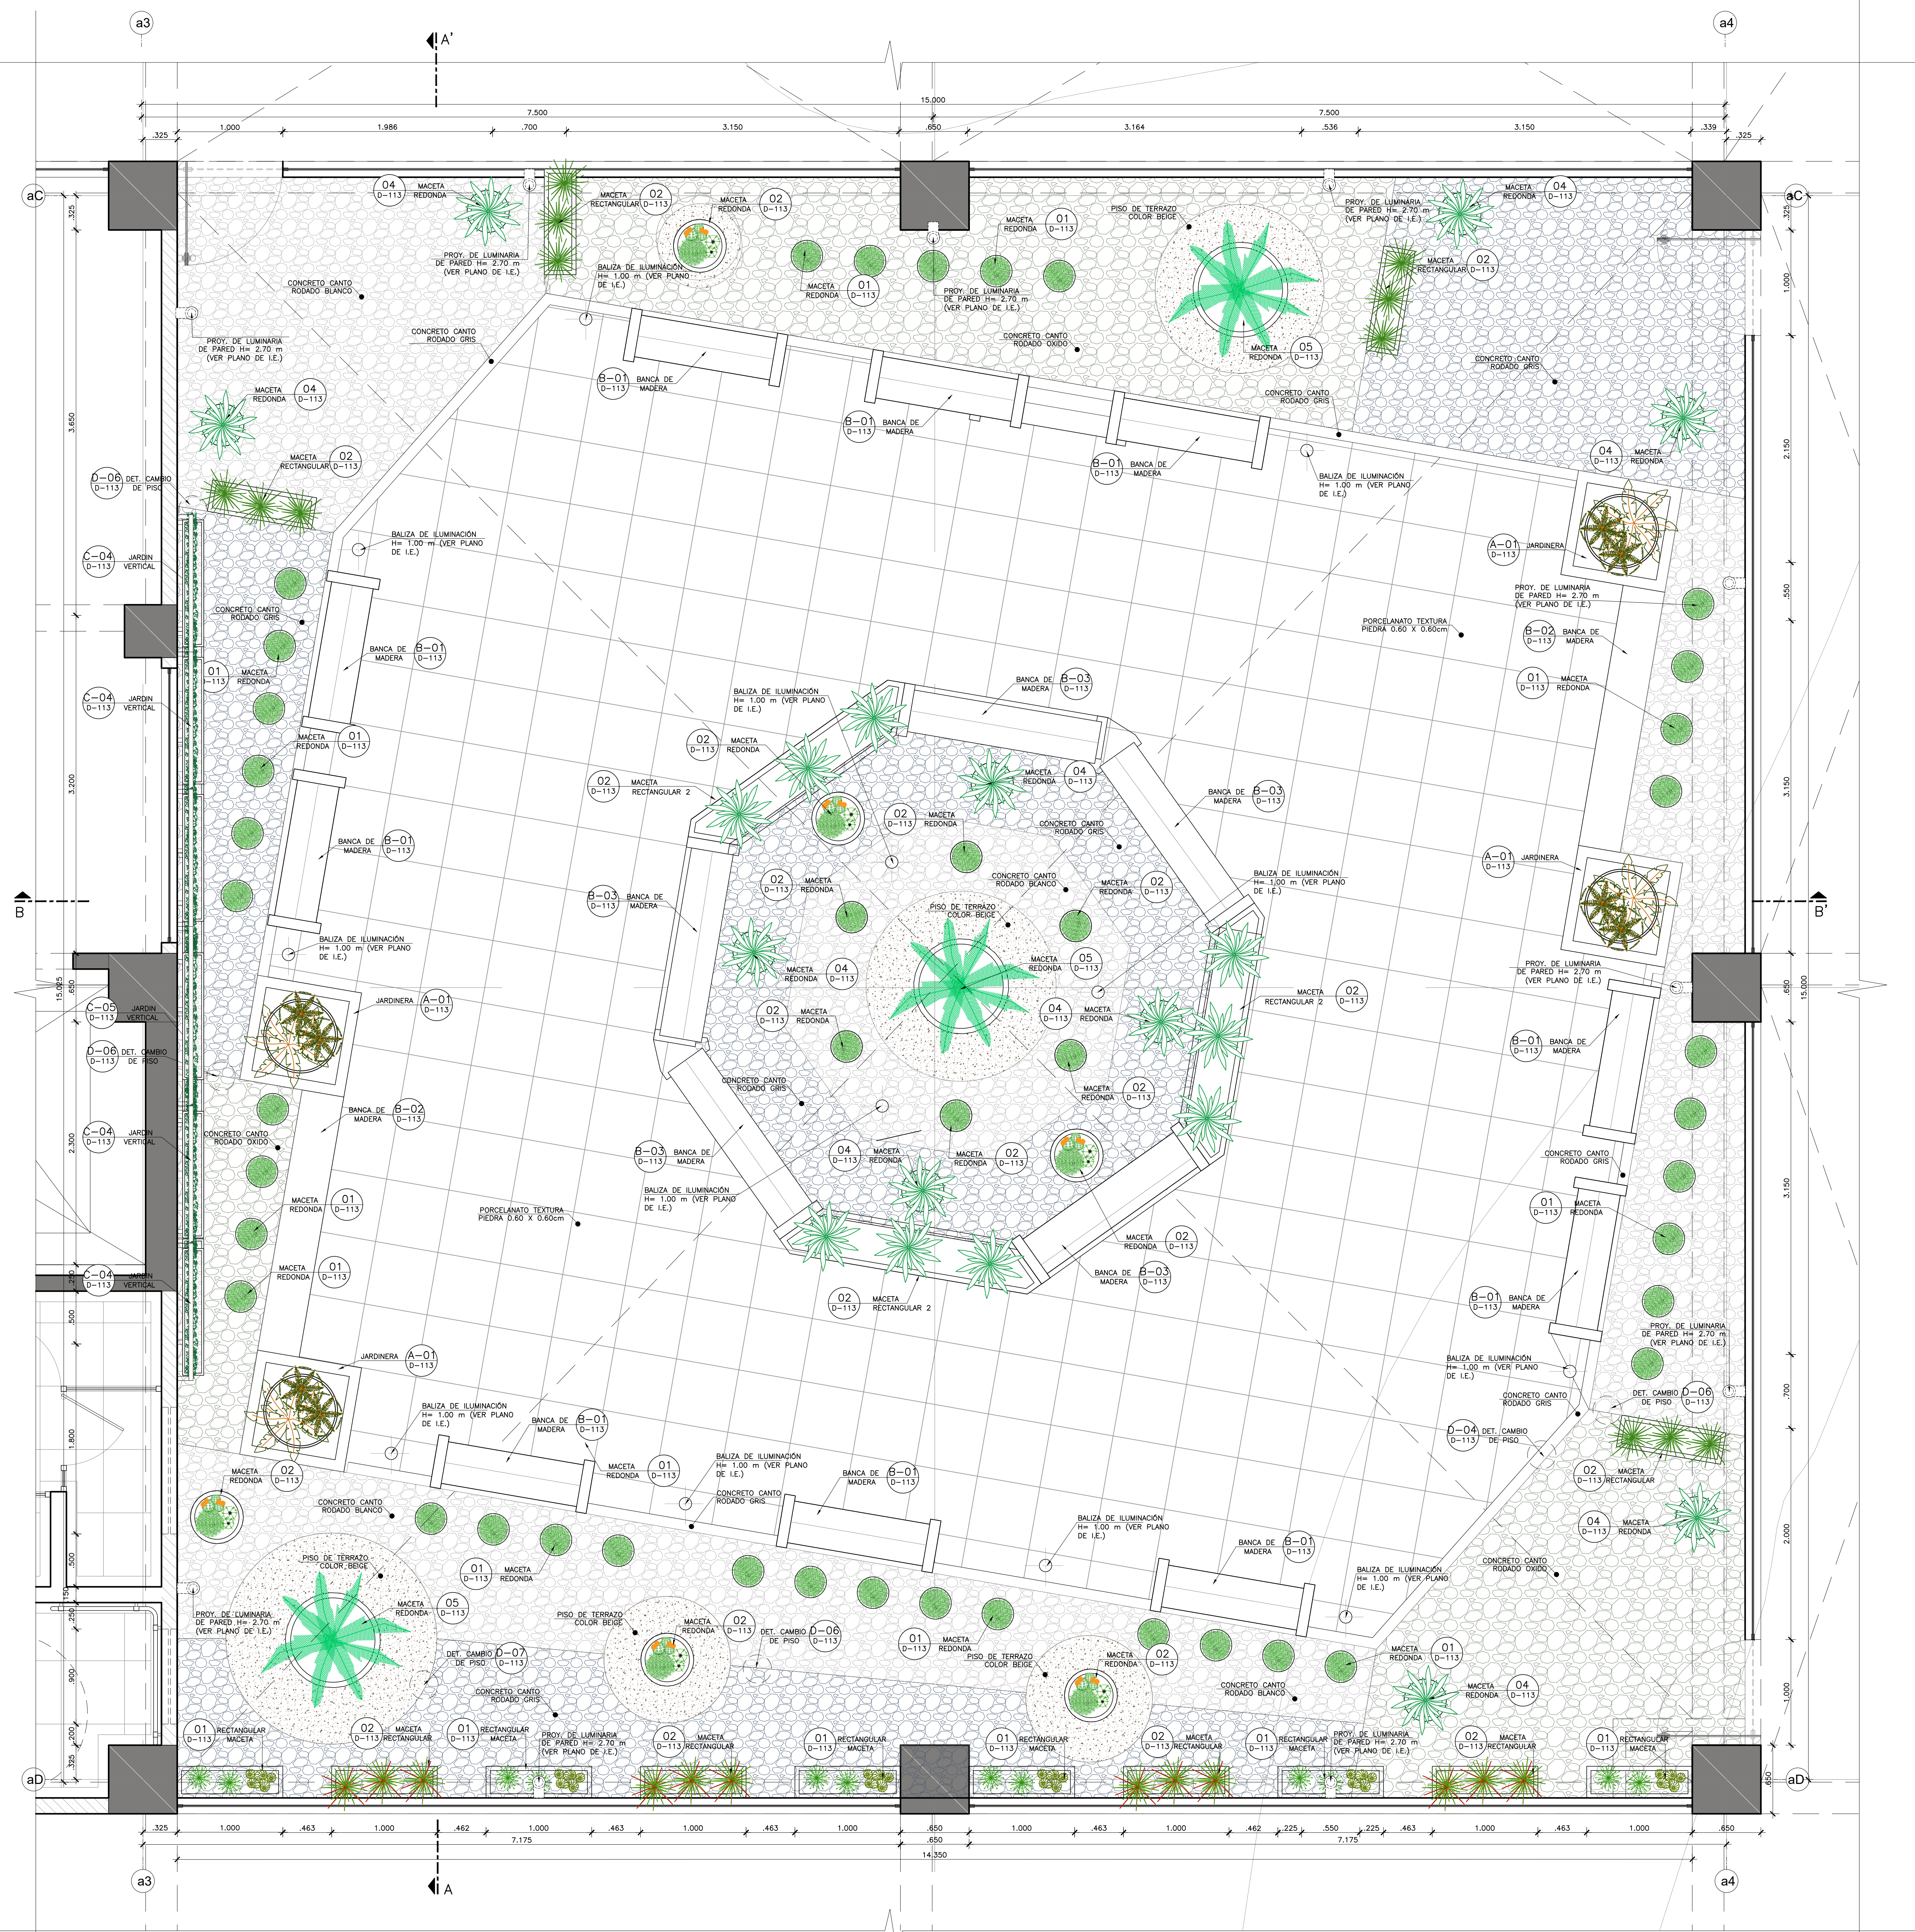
a3
a4
A'
15.000
7.500
7.500
.325
1.000
1.986
.700
3.150
.650
3.164
.536
3.150
.339
.325
aC
aC
04 D-113 MACETA REDONDA
MACETA RECTANGULAR 02 D-113
MACETA REDONDA 02 D-113
MACETA REDONDA 01 D-113
PISO DE TERRAZO COLOR BEIGE
PROY. DE LUMINARIA DE PARED H= 2.70 m (VER PLANO DE I.E.)
MACETA REDONDA 04 D-113
PROY. DE LUMINARIA DE PARED H= 2.70 m (VER PLANO DE I.E.)
BALIZA DE ILUMINACIÓN H= 1.00 m (VER PLANO DE I.E.)
MACETA REDONDA 01 D-113
PROY. DE LUMINARIA DE PARED H= 2.70 m (VER PLANO DE I.E.)
MACETA RECTANGULAR 02 D-113
CONCRETO CANTO RODADO BLANCO
CONCRETO CANTO RODADO GRIS
CONCRETO CANTO RODADO OXIDO
MACETA REDONDA 05 D-113
PROY. DE LUMINARIA DE PARED H= 2.70 m (VER PLANO DE I.E.)
CONCRETO CANTO RODADO GRIS
CONCRETO CANTO RODADO GRIS
B-01 D-113 BANCA DE MADERA
MACETA REDONDA 04 D-113
B-01 D-113 BANCA DE MADERA
B-01 D-113 BANCA DE MADERA
04 D-113 MACETA REDONDA
MACETA RECTANGULAR 02 D-113
BALIZA DE ILUMINACIÓN H= 1.00 m (VER PLANO DE I.E.)
D-06 D-113 DET. CAMBIO DE PISO
BALIZA DE ILUMINACIÓN H= 1.00 m (VER PLANO DE I.E.)
A-01 D-113 JARDINERA
C-04 D-113 JARDIN VERTICAL
PROY. DE LUMINARIA DE PARED H= 2.70 m (VER PLANO DE I.E.)
CONCRETO CANTO RODADO GRIS
PORCELANATO TEXTURA PIEDRA 0.60 X 0.60cm
BANCA DE MADERA B-01 D-113
B-02 D-113 BANCA DE MADERA
01 D-113 MACETA REDONDA
BANCA DE MADERA B-03 D-113
01 D-113 MACETA REDONDA
C-04 D-113 JARDIN VERTICAL
BALIZA DE ILUMINACIÓN H= 1.00 m (VER PLANO DE I.E.)
MACETA REDONDA 01 D-113
02 D-113 MACETA REDONDA
MACETA REDONDA 04 D-113
02 D-113 MACETA RECTANGULAR 2
BANCA DE MADERA B-03 D-113
02 D-113 MACETA REDONDA
CONCRETO CANTO RODADO GRIS
A-01 D-113 JARDINERA
BANCA DE MADERA B-01 D-113
02 D-113 MACETA REDONDA
CONCRETO CANTO RODADO BLANCO
MACETA REDONDA 02 D-113
BALIZA DE ILUMINACIÓN H= 1.00 m (VER PLANO DE I.E.)
B-03 D-113 BANCA DE MADERA
PISO DE TERRAZO COLOR BEIGE
B
B'
BALIZA DE ILUMINACIÓN H= 1.00 m (VER PLANO DE I.E.)
MACETA REDONDA 04 D-113
MACETA REDONDA 05 D-113
PROY. DE LUMINARIA DE PARED H= 2.70 m (VER PLANO DE I.E.)
JARDINERA A-01 D-113
C-05 D-113 JARDIN VERTICAL
02 D-113 MACETA REDONDA
04 D-113 MACETA REDONDA
MACETA RECTANGULAR 2 02 D-113
D-06 D-113 DET. CAMBIO DE PISO
CONCRETO CANTO RODADO GRIS
B-01 D-113 BANCA DE MADERA
MACETA REDONDA 02 D-113
BANCA DE MADERA B-02 D-113
C-04 D-113 JARDIN VERTICAL
CONCRETO CANTO RODADO OXIDO
B-03 D-113 BANCA DE MADERA
04 D-113 MACETA REDONDA
MACETA REDONDA 02 D-113
CONCRETO CANTO RODADO GRIS
MACETA REDONDA 01 D-113
BALIZA DE ILUMINACIÓN H= 1.00 m (VER PLANO DE I.E.)
PORCELANATO TEXTURA PIEDRA 0.60 X 0.60cm
01 D-113 MACETA REDONDA
MACETA REDONDA 02 D-113
BANCA DE MADERA B-03 D-113
C-04 D-113 JARDIN VERTICAL
MACETA REDONDA 01 D-113
02 D-113 MACETA RECTANGULAR 2
B-01 D-113 BANCA DE MADERA
PROY. DE LUMINARIA DE PARED H= 2.70 m (VER PLANO DE I.E.)
JARDINERA A-01 D-113
BALIZA DE ILUMINACIÓN H= 1.00 m (VER PLANO DE I.E.)
BALIZA DE ILUMINACIÓN H= 1.00 m (VER PLANO DE I.E.)
BANCA DE MADERA B-01 D-113
CONCRETO CANTO RODADO GRIS
DET. CAMBIO DE PISO D-06 D-113
D-04 D-113 DET. CAMBIO DE PISO
MACETA REDONDA 01 D-113
BALIZA DE ILUMINACIÓN H= 1.00 m (VER PLANO DE I.E.)
MACETA REDONDA 02 D-113
BANCA DE MADERA B-01 D-113
CONCRETO CANTO RODADO GRIS
02 D-113 MACETA RECTANGULAR
CONCRETO CANTO RODADO BLANCO
BALIZA DE ILUMINACIÓN H= 1.00 m (VER PLANO DE I.E.)
04 D-113 MACETA REDONDA
BANCA DE MADERA B-01 D-113
BALIZA DE ILUMINACIÓN H= 1.00 m (VER PLANO DE I.E.)
CONCRETO CANTO RODADO OXIDO
PISO DE TERRAZO COLOR BEIGE
01 D-113 MACETA REDONDA
MACETA REDONDA 05 D-113
PISO DE TERRAZO COLOR BEIGE
MACETA REDONDA 02 D-113
DET. CAMBIO DE PISO D-06 D-113
PROY. DE LUMINARIA DE PARED H= 2.70 m (VER PLANO DE I.E.)
DET. CAMBIO DE PISO D-07 D-113
01 D-113 MACETA REDONDA
PISO DE TERRAZO COLOR BEIGE
MACETA REDONDA 02 D-113
MACETA REDONDA 01 D-113
CONCRETO CANTO RODADO GRIS
CONCRETO CANTO RODADO BLANCO
MACETA REDONDA 04 D-113
01 D-113 RECTANGULAR MACETA
02 D-113 MACETA RECTANGULAR
01 D-113 RECTANGULAR MACETA
PROY. DE LUMINARIA DE PARED H= 2.70 m (VER PLANO DE I.E.)
02 D-113 MACETA RECTANGULAR
01 D-113 RECTANGULAR MACETA
01 D-113 RECTANGULAR MACETA
02 D-113 MACETA RECTANGULAR
01 D-113 RECTANGULAR MACETA
PROY. DE LUMINARIA DE PARED H= 2.70 m (VER PLANO DE I.E.)
02 D-113 MACETA RECTANGULAR
01 D-113 RECTANGULAR MACETA
aD
aD
.325
1.000
.463
1.000
.462
1.000
.463
1.000
.463
1.000
.650
1.000
.463
1.000
.462
.225
.550
.225
.463
1.000
.463
1.000
.650
7.175
.650
7.175
14.350
a3
A
a4
.325
3.650
3.200
15.025
.650
2.300
.250
.500
1.800
.500
.150
.250
.900
.200
.325
.325
1.000
2.150
.550
3.150
.650
15.000
3.150
.700
2.000
1.000
.650